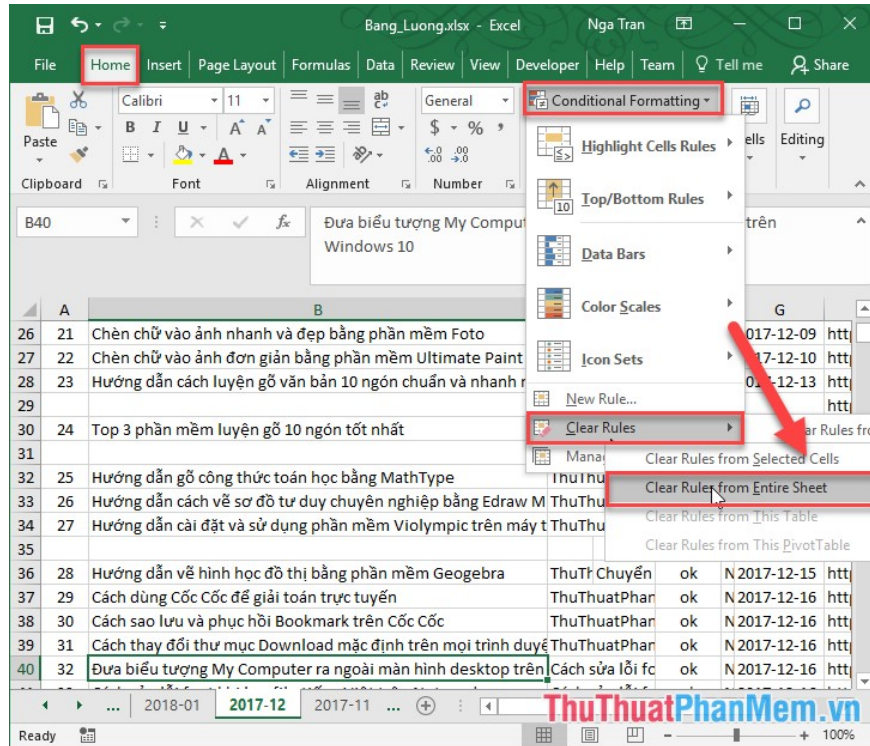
Bang_Luong.xlsx - Excel Nga Tran

File Home Insert Page Layout Formulas Data Review View Developer Help Team Tell me Share

Paste Calibri 11 General Conditional Formatting Editing

Clipboard Font Alignment Number

B40 Đưa biểu tượng My Comput trên Windows 10

Highlight Cells Rules
Top/Bottom Rules
Data Bars
Color Scales
Icon Sets
New Rule...
Clear Rules
Manag

Clear Rules from Selected Cells
Clear Rules from Entire Sheet
Clear Rules from This Table
Clear Rules from This PivotTable

| | A | B | | | | G | |
|---|---|---|---|---|---|---|---|
| 26 | 21 | Chèn chữ vào ảnh nhanh và đẹp bằng phần mềm Foto | | | | 2017-12-09 | http |
| 27 | 22 | Chèn chữ vào ảnh đơn giản bằng phần mềm Ultimate Paint | | | | 17-12-10 | http |
| 28 | 23 | Hướng dẫn cách luyện gõ văn bản 10 ngón chuẩn và nhanh n | | | | 017-12-13 | http |
| 29 | | | | | | | http |
| 30 | 24 | Top 3 phần mềm luyện gõ 10 ngón tốt nhất | | | | | |
| 31 | | | | | | | |
| 32 | 25 | Hướng dẫn gõ công thức toán học bằng MathType | ThuThu | | | | |
| 33 | 26 | Hướng dẫn cách vẽ sơ đồ tư duy chuyên nghiệp bằng Edraw M | ThuThu | | | | |
| 34 | 27 | Hướng dẫn cài đặt và sử dụng phần mềm Violympic trên máy t | ThuThu | | | | |
| 35 | | | | | | | |
| 36 | 28 | Hướng dẫn vẽ hình học đồ thị bằng phần mềm Geogebra | ThuTh | Chuyển | ok | N 2017-12-15 | http |
| 37 | 29 | Cách dùng Cốc Cốc để giải toán trực tuyến | ThuThuatPhan | | ok | N 2017-12-16 | http |
| 38 | 30 | Cách sao lưu và phục hồi Bookmark trên Cốc Cốc | ThuThuatPhan | | ok | N 2017-12-16 | http |
| 39 | 31 | Cách thay đổi thư mục Download mặc định trên mọi trình duyệt | ThuThuatPhan | | ok | N 2017-12-16 | http |
| 40 | 32 | Đưa biểu tượng My Computer ra ngoài màn hình desktop trên | Cách sửa lỗi fo | | ok | N 2017-12-16 | http |

... 2018-01 2017-12 2017-11

Ready 100%

ThuThuatPhanMem.vn